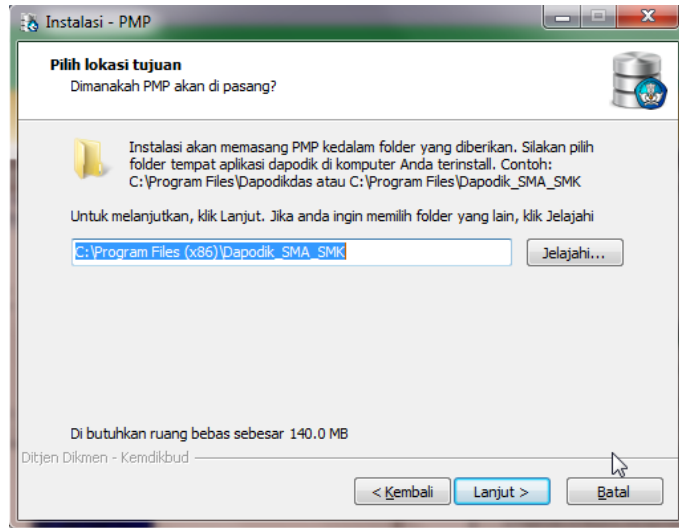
Instalasi - PMP

Pilih lokasi tujuan
Dimanakah PMP akan di pasang?

Instalasi akan memasang PMP kedalam folder yang diberikan. Silakan pilih folder tempat aplikasi dapodik di komputer Anda terinstall. Contoh: C:\Program Files\Dapodikdas atau C:\Program Files\Dapodik_SMA_SMK

Untuk melanjutkan, klik Lanjut. Jika anda ingin memilih folder yang lain, klik Jelajahi

C:\Program Files (x86)\Dapodik_SMA_SMK

Jelajahi...

Di butuhkan ruang bebas sebesar 140.0 MB

Ditjen Dikmen - Kemdikbud

< Kembali

Lanjut >

Batal